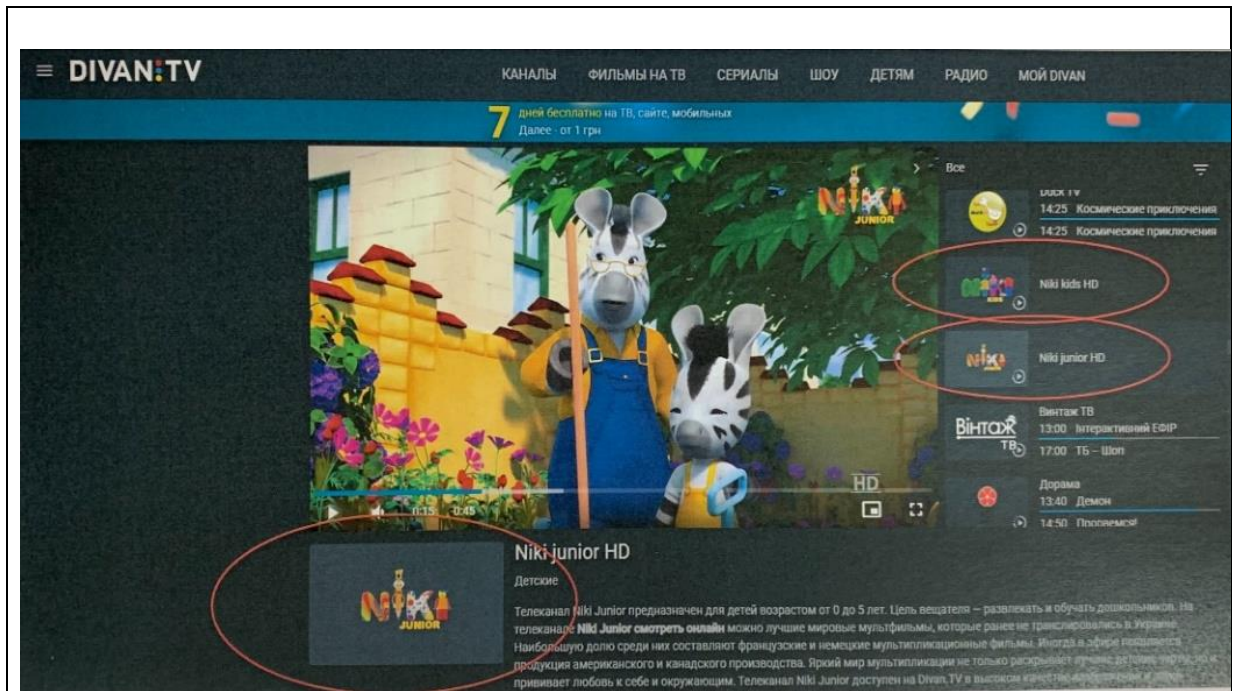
≡ DIVAN:TV

КАНАЛЫ ФИЛЬМЫ НА ТВ СЕРИАЛЫ ШОУ ДЕТЯМ РАДИО МОЙ DIVAN

7 дней бесплатно на ТВ, сайте, мобильных
Далее - от 1 грн

NIKI JUNIOR

HD

0:15 0:45

Все

Duck TV
14:25 Космические приключения
14:25 Космические приключения

Niki kids HD

Niki junior HD

Вінтаж ТВ
13:00 Інтерактивний ЕФІР
17:00 ТБ – Шоп

Дорама
13:40 Демон
14:50 Прорвемся!

NIKI JUNIOR

Niki junior HD

Детские

Телеканал Niki Junior предназначен для детей возрастом от 0 до 5 лет. Цель вещателя – развлекать и обучать дошкольников. На телеканале Niki Junior смотреть онлайн можно лучшие мировые мультфильмы, которые ранее не транслировались в Украине. Наибольшую долю среди них составляют французские и немецкие мультипликационные фильмы. Иногда в эфире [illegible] продукция американского и канадского производства. Яркий мир мультипликации не только раскрывает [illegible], но и прививает любовь к себе и окружающим. Телеканал Niki Junior доступен на Divan.TV в высоком качестве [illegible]